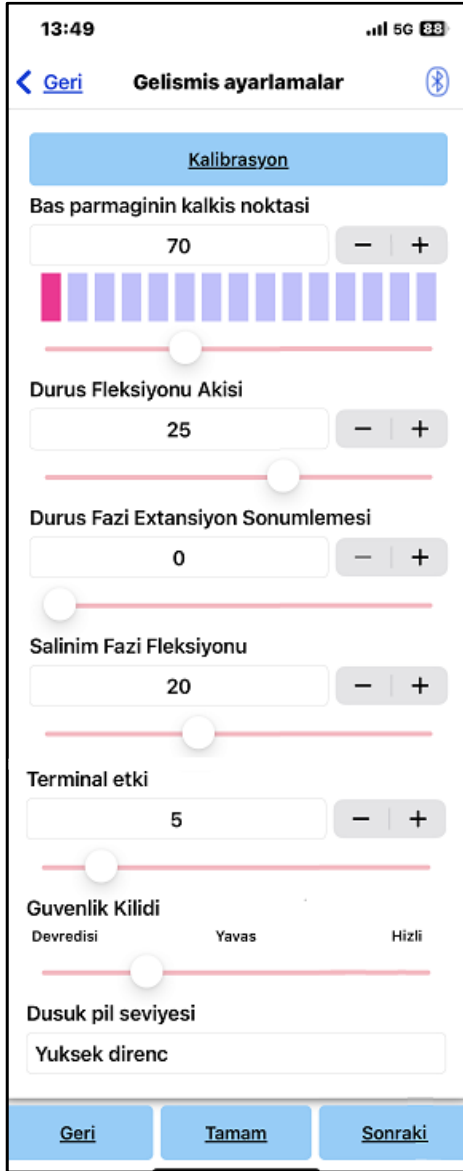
13:49

5G 88

< Geri

Gelismis ayarlamalar

Kalibrasyon

Bas parmaginin kalkis noktasi

70

− +

Durus Fleksiyonu Akisi

25

− +

Durus Fazi Extansiyon Sonumlemesi

0

− +

Salinim Fazi Fleksiyonu

20

− +

Terminal etki

5

− +

Guvenlik Kilidi

Devredisi

Yavas

Hizli

Dusuk pil seviyesi

Yuksek direnc

Geri

Tamam

Sonraki